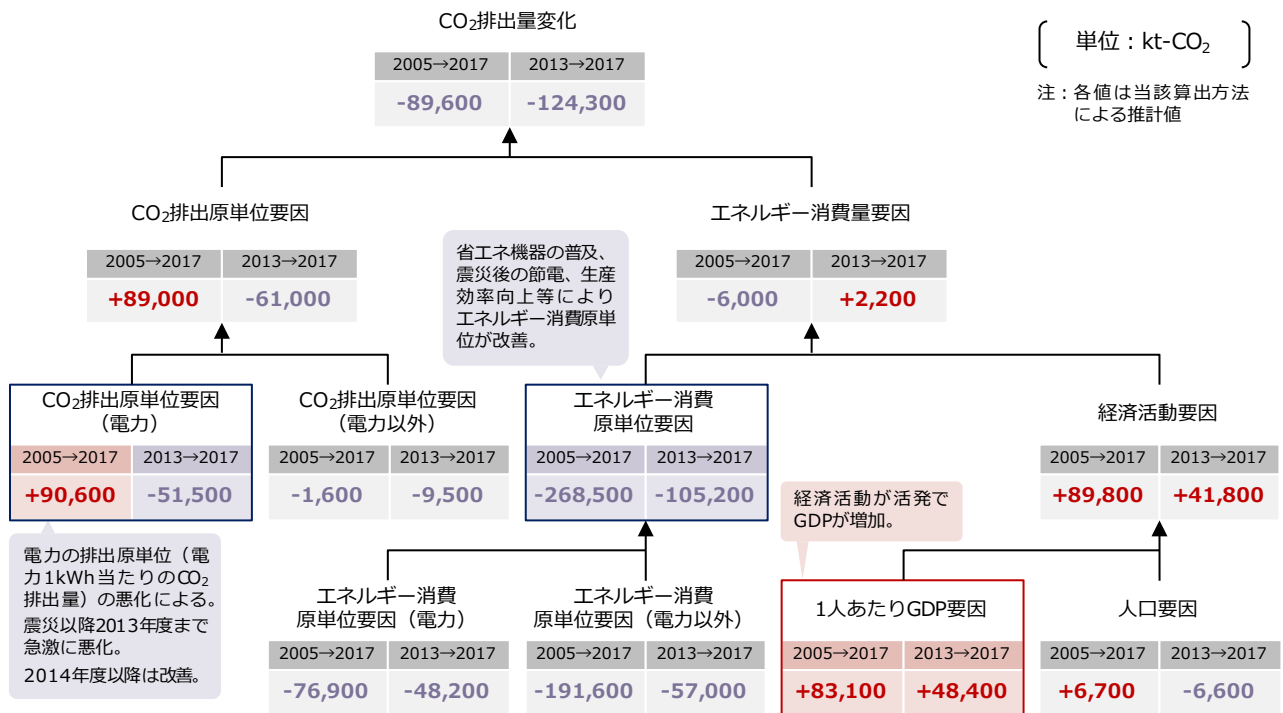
$CO_2$排出量変化

| 2005→2017 | 2013→2017 |
|---|---|
| -89,600 | -124,300 |

単位：kt-$CO_2$

注：各値は当該算出方法による推計値

$CO_2$排出原単位要因

| 2005→2017 | 2013→2017 |
|---|---|
| +89,000 | -61,000 |

省エネ機器の普及、震災後の節電、生産効率向上等によりエネルギー消費原単位が改善。

エネルギー消費量要因

| 2005→2017 | 2013→2017 |
|---|---|
| -6,000 | +2,200 |

$CO_2$排出原単位要因（電力）

| 2005→2017 | 2013→2017 |
|---|---|
| +90,600 | -51,500 |

$CO_2$排出原単位要因（電力以外）

| 2005→2017 | 2013→2017 |
|---|---|
| -1,600 | -9,500 |

エネルギー消費原単位要因

| 2005→2017 | 2013→2017 |
|---|---|
| -268,500 | -105,200 |

経済活動要因

| 2005→2017 | 2013→2017 |
|---|---|
| +89,800 | +41,800 |

電力の排出原単位（電力1kWh当たりの$CO_2$排出量）の悪化による。
震災以降2013年度まで急激に悪化。
2014年度以降は改善。

経済活動が活発でGDPが増加。

エネルギー消費原単位要因（電力）

| 2005→2017 | 2013→2017 |
|---|---|
| -76,900 | -48,200 |

エネルギー消費原単位要因（電力以外）

| 2005→2017 | 2013→2017 |
|---|---|
| -191,600 | -57,000 |

1人あたりGDP要因

| 2005→2017 | 2013→2017 |
|---|---|
| +83,100 | +48,400 |

人口要因

| 2005→2017 | 2013→2017 |
|---|---|
| +6,700 | -6,600 |